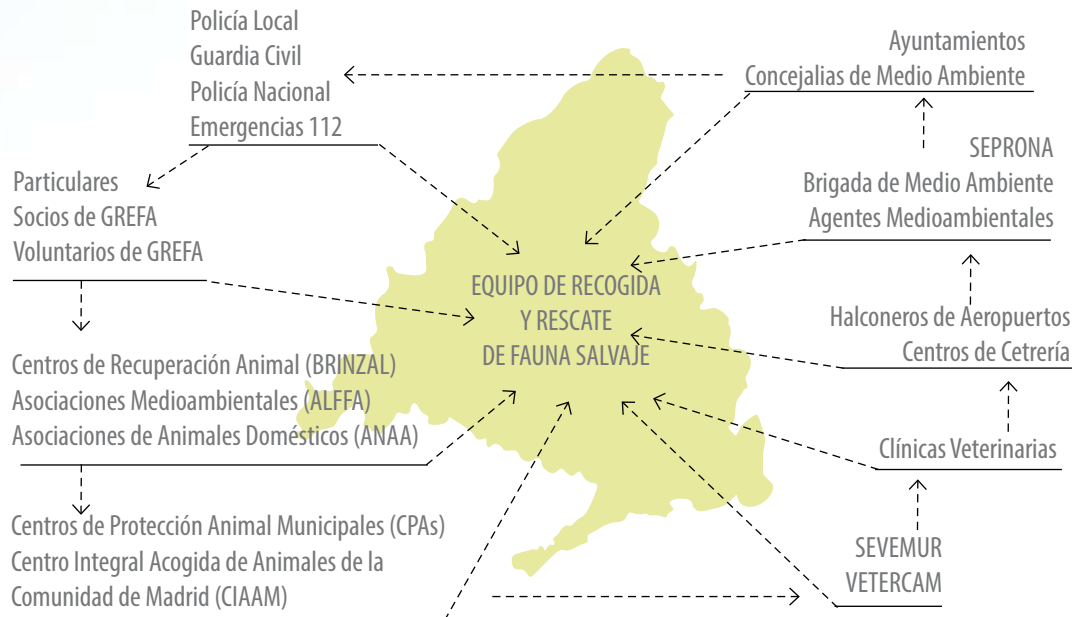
Policía Local
Guardia Civil
Policía Nacional
Emergencias 112

Ayuntamientos
Concejalias de Medio Ambiente

Particulares
Socios de GREFA
Voluntarios de GREFA

SEPRONA
Brigada de Medio Ambiente
Agentes Medioambientales

EQUIPO DE RECOGIDA
Y RESCATE
DE FAUNA SALVAJE

Halconeros de Aeropuertos
Centros de Cetrería

Centros de Recuperación Animal (BRINZAL)
Asociaciones Medioambientales (ALFFA)
Asociaciones de Animales Domésticos (ANAA)

Clínicas Veterinarias

Centros de Protección Animal Municipales (CPAs)
Centro Integral Acogida de Animales de la Comunidad de Madrid (CIAAM)

SEVEMUR
VETERCAM